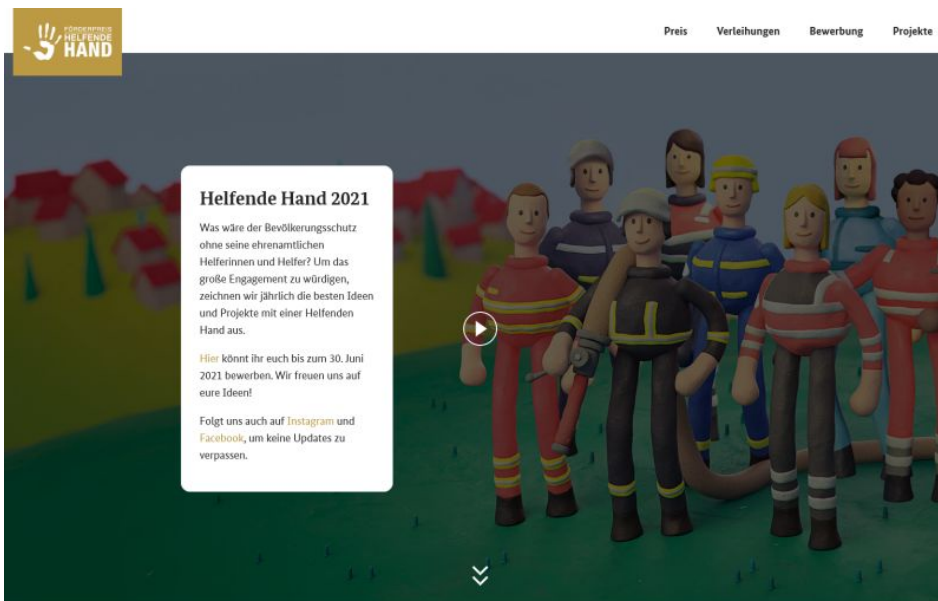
FÖRDERPREIS HELFENDE HAND

Preis Verleihungen Bewerbung Projekte

Helfende Hand 2021

Was wäre der Bevölkerungsschutz ohne seine ehrenamtlichen Helferinnen und Helfer? Um das große Engagement zu würdigen, zeichnen wir jährlich die besten Ideen und Projekte mit einer Helfenden Hand aus.

Hier könnt ihr euch bis zum 30. Juni 2021 bewerben. Wir freuen uns auf eure Ideen!

Folgt uns auch auf Instagram und Facebook, um keine Updates zu verpassen.